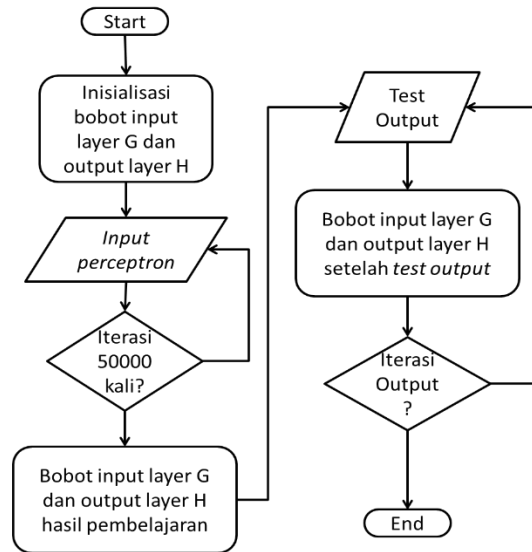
Start

Inisialisasi bobot input layer G dan output layer H

Input perceptron

Iterasi 50000 kali?

Bobot input layer G dan output layer H hasil pembelajaran

Test Output

Bobot input layer G dan output layer H setelah test output

Iterasi Output ?

End